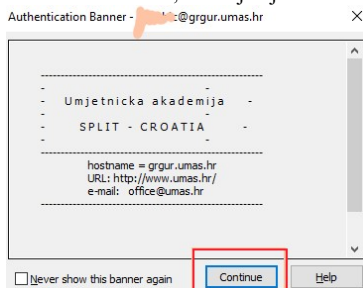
Authentication Banner - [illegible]@grgur.umas.hr ×

- -
- Umjetnicka akademija -
- -
- SPLIT - CROATIA -
- -

hostname = grgur.umas.hr
URL: http://www.umas.hr/
e-mail: office@umas.hr

Never show this banner again
Continue
Help